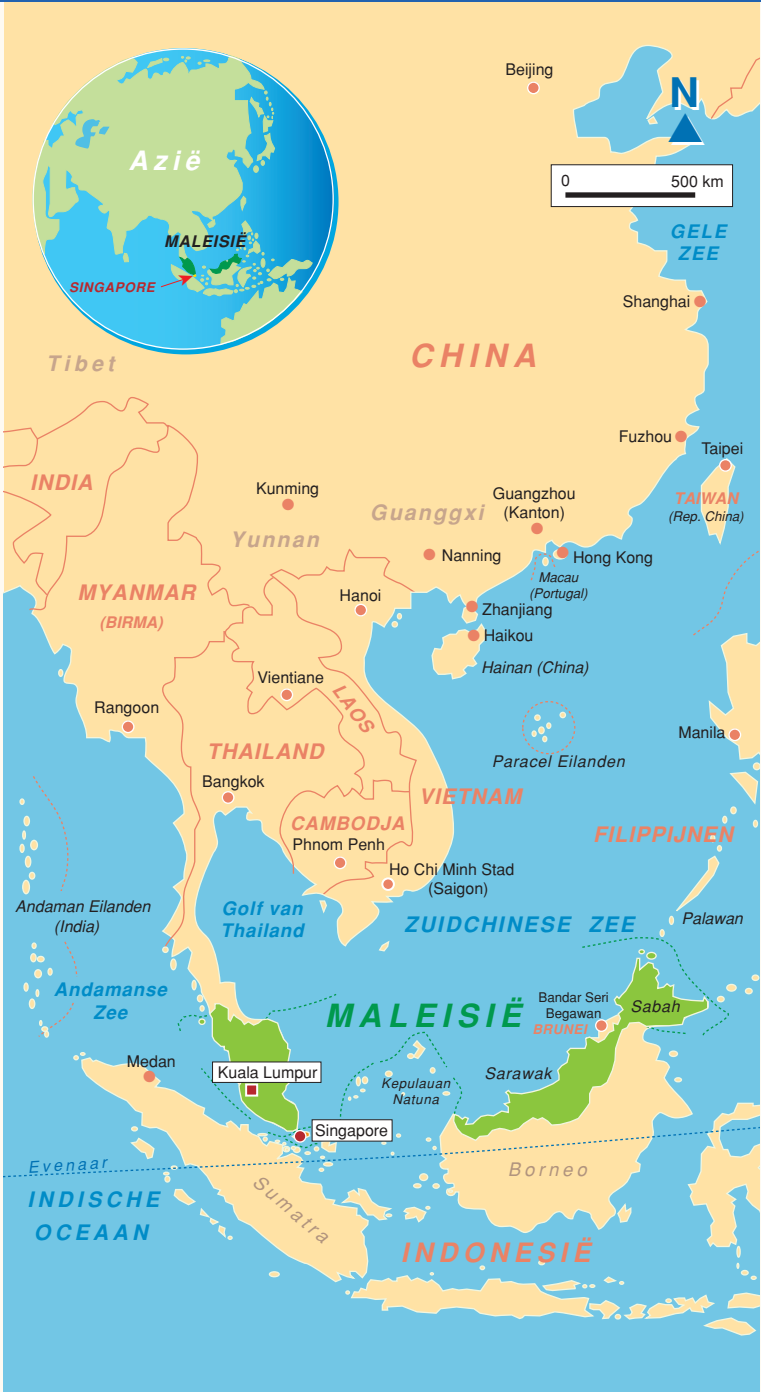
Beijing

N

0 500 km

Azië

MALEISIË

SINGAPORE

GELE ZEE

Shanghai

Tibet

CHINA

Fuzhou

Taipei

INDIA

Kunming

Guangzhou (Kanton)

Guanggxi

TAIWAN (Rep. China)

Yunnan

Nanning

Hong Kong

Macau (Portugal)

MYANMAR (BIRMA)

Hanoi

Zhanjiang

Haikou

Hainan (China)

Vientiane

LAOS

Rangoon

Manila

THAILAND

Paracel Eilanden

Bangkok

VIETNAM

CAMBODJA

FILIPPIJNEN

Phnom Penh

Ho Chi Minh Stad (Saigon)

Andaman Eilanden (India)

Golf van Thailand

ZUIDCHINESE ZEE

Palawan

Andamanse Zee

MALEISIË

Bandar Seri Begawan

BRUNEI

Sabah

Medan

Kuala Lumpur

Kepulauan Natuna

Sarawak

Singapore

Evenaar

Borneo

INDISCHE OCEAAN

Sumatra

INDONESIË